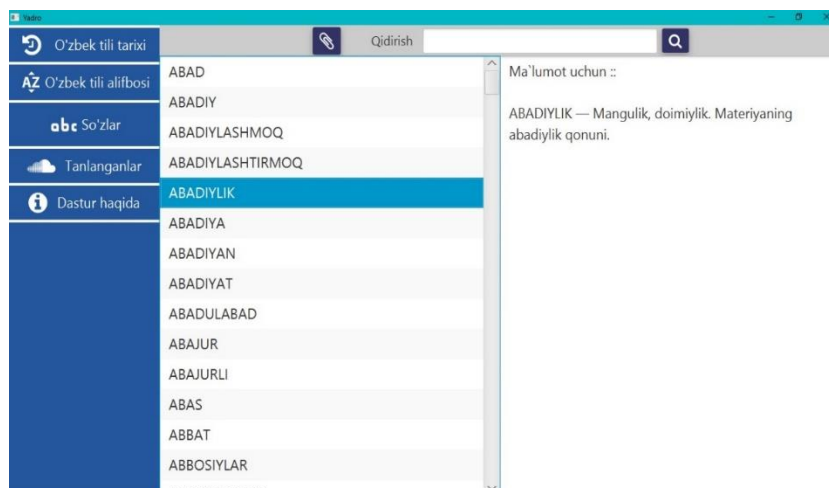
Yadro

O'zbek tili tarixi
O'zbek tili alifbosi
So'zlar
Tanlanganlar
Dastur haqida

Qidirish

ABAD
ABADIY
ABADIYLASHMOQ
ABADIYLASHTIRMOQ
ABADIYLIK
ABADIYA
ABADIYAN
ABADIYAT
ABADULABAD
ABAJUR
ABAJURLI
ABAS
ABBAT
ABBOSIYLAR

Ma`lumot uchun ::

ABADIYLIK — Mangulik, doimiylik. Materiyaning abadiylik qonuni.